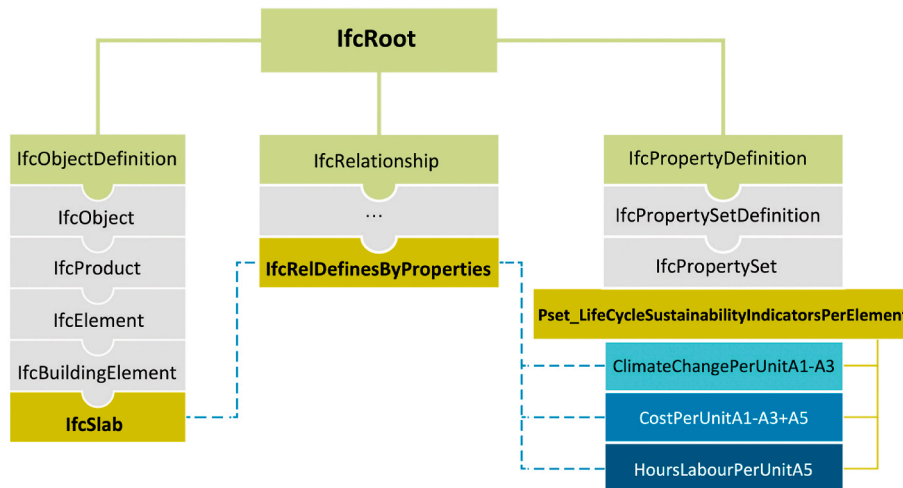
IfcRoot

IfcObjectDefinition

IfcObject

IfcProduct

IfcElement

IfcBuildingElement

IfcSlab

IfcRelationship

...

IfcRelDefinesByProperties

IfcPropertyDefinition

IfcPropertySetDefinition

IfcPropertySet

Pset_LifeCycleSustainabilityIndicatorsPerElement

ClimateChangePerUnitA1-A3

CostPerUnitA1-A3+A5

HoursLabourPerUnitA5